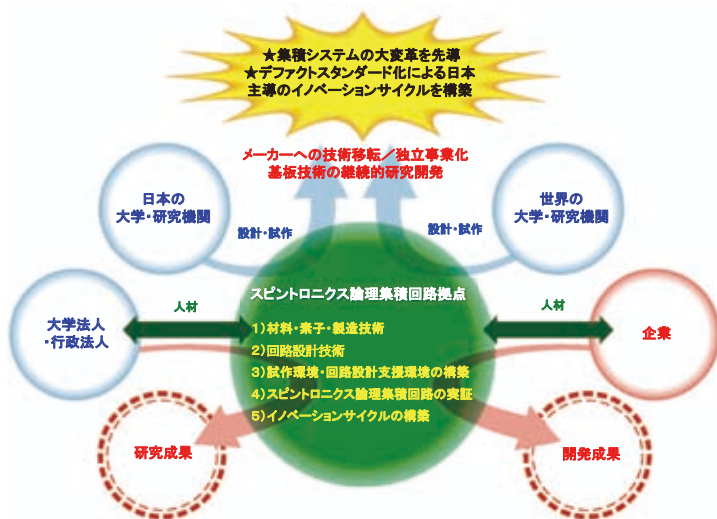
★集積システムの大変革を先導
★デファクトスタンダード化による日本主導のイノベーションサイクルを構築

メーカーへの技術移転／独立事業化
基板技術の継続的研究開発

日本の
大学・研究機関

設計・試作

世界の
大学・研究機関

設計・試作

大学法人
・行政法人

人材

スピントロニクス論理集積回路拠点

1）材料・素子・製造技術
2）回路設計技術
3）試作環境・回路設計支援環境の構築
4）スピントロニクス論理集積回路の実証
5）イノベーションサイクルの構築

人材

企業

研究成果

開発成果